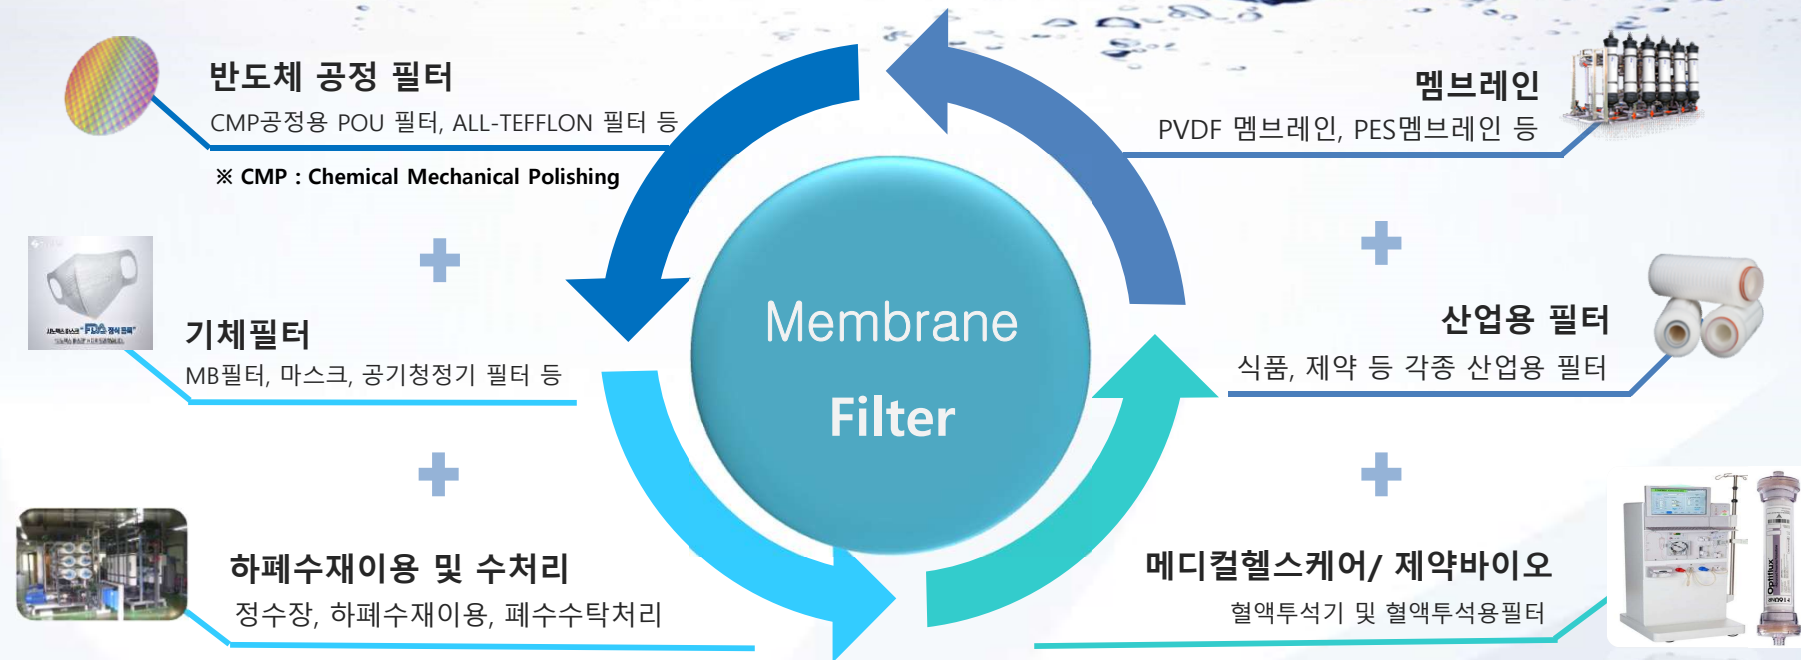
반도체 공정 필터

CMP공정용 POU 필터, ALL-TEFFLON 필터 등

※ CMP : Chemical Mechanical Polishing

멤브레인

PVDF 멤브레인, PES멤브레인 등

기체필터

MB필터, 마스크, 공기청정기 필터 등

Membrane

Filter

산업용 필터

식품, 제약 등 각종 산업용 필터

하폐수재이용 및 수처리

정수장, 하폐수재이용, 폐수수탁처리

메디컬헬스케어/ 제약바이오

혈액투석기 및 혈액투석용필터